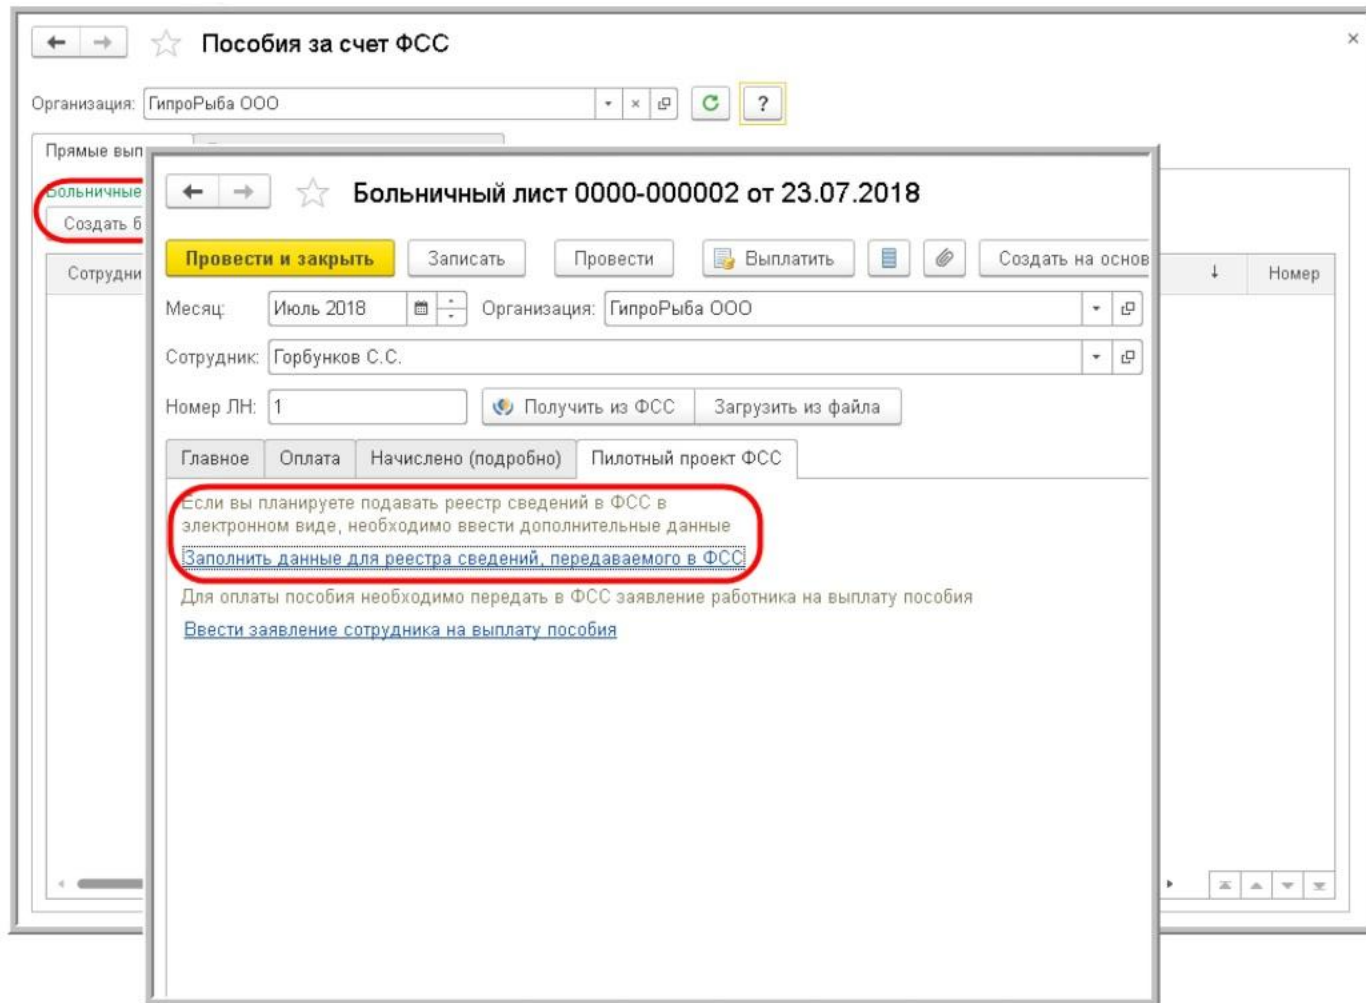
Пособия за счет ФСС

Организация: ГипроРыба ООО

?

Прямые вып

Больничные

Создать б

Сотрудни

Номер

Больничный лист 0000-000002 от 23.07.2018

Провести и закрыть

Записать

Провести

Выплатить

Создать на основ

Месяц: Июль 2018

Организация: ГипроРыба ООО

Сотрудник: Горбунков С.С.

Номер ЛН: 1

Получить из ФСС

Загрузить из файла

Главное

Оплата

Начислено (подробно)

Пилотный проект ФСС

Если вы планируете подавать реестр сведений в ФСС в электронном виде, необходимо ввести дополнительные данные

Заполнить данные для реестра сведений, передаваемого в ФСС

Для оплаты пособия необходимо передать в ФСС заявление работника на выплату пособия

Ввести заявление сотрудника на выплату пособия